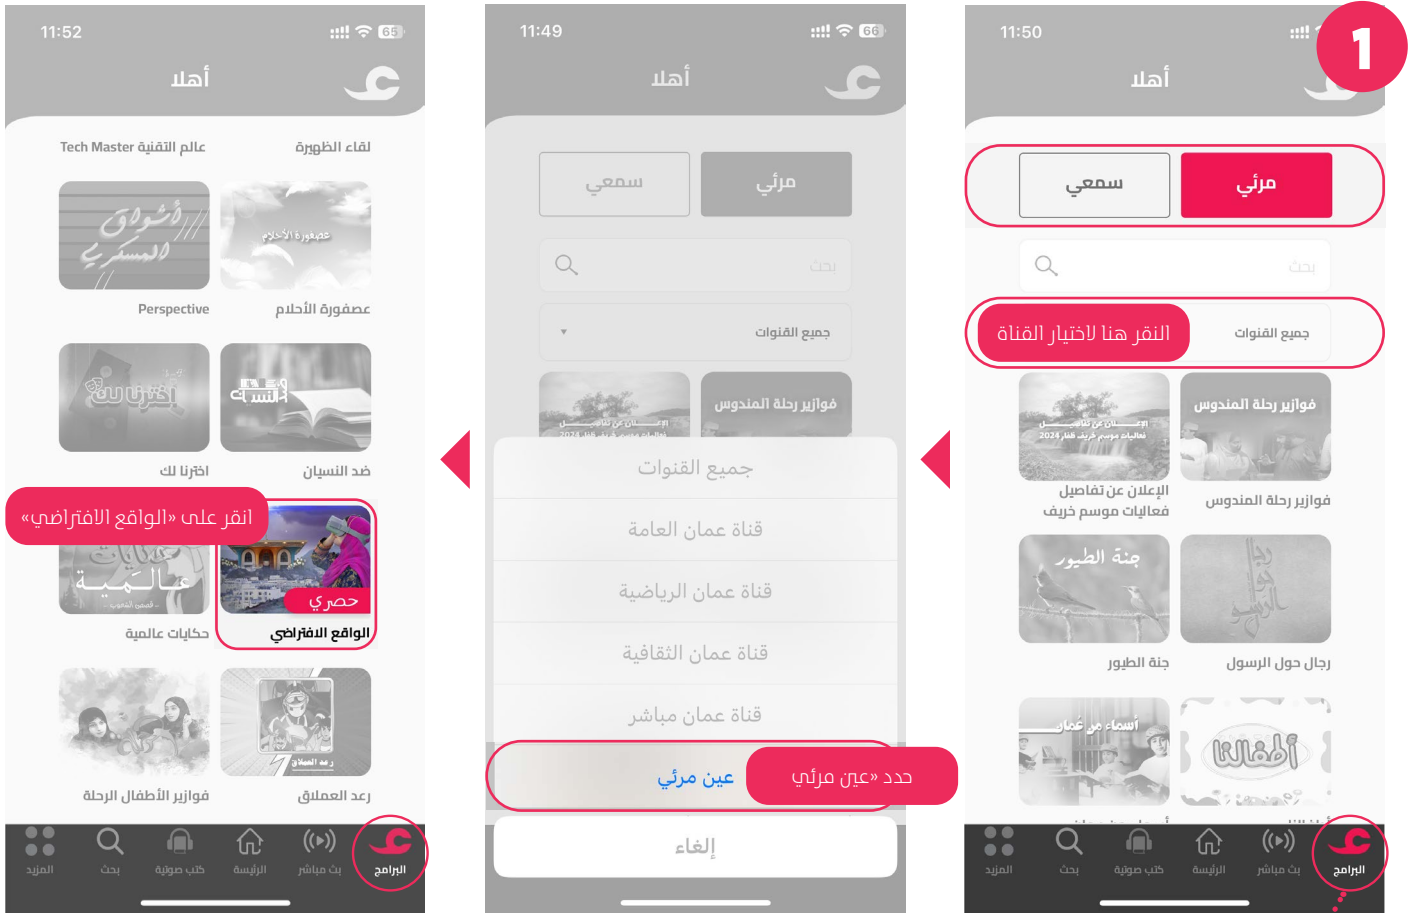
11:52
65
أهلا
لقاء الظهيرة
عالم التقنية Tech Master
أشواق المسكري
عصفورة الأحلام
عصفورة الأحلام
Perspective
ضد النسيان
اخترنا لك
انقر على «الواقع الافتراضي»
حصري
الواقع الافتراضي
حكايات عالمية
رعد العملاق
فوازير الأطفال الرحلة
البرامج
بث مباشر
الرئيسية
كتب صوتية
بحث
المزيد

11:49
66
أهلا
مرئي
سمعي
بحث
جميع القنوات
فوازير رحلة المدونة
جميع القنوات
قناة عمان العامة
قناة عمان الرياضية
قناة عمان الثقافية
قناة عمان مباشر
عين مرئي
حدد «عين مرئي
إلغاء

11:50
1
أهلا
مرئي
سمعي
بحث
جميع القنوات
النقر هنا لاختيار القناة
فوازير رحلة المدونة
فوازير رحلة المدونة
الإعلان عن تفاصيل فعاليات موسم خريف
جنة الطيور
جنة الطيور
رجال حول الرسول
أسماء من عمان
أطفالنا
البرامج
بث مباشر
الرئيسية
كتب صوتية
بحث
المزيد